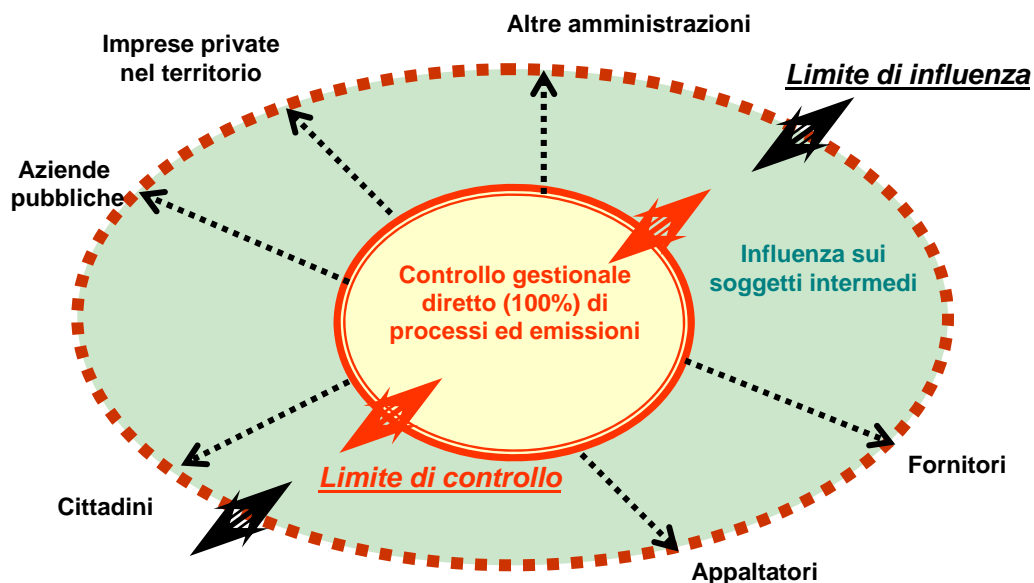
Altre amministrazioni

Imprese private nel territorio

Limite di influenza

Aziende pubbliche

Influenza sui soggetti intermedi

Controllo gestionale diretto (100%) di processi ed emissioni

Fornitori

Limite di controllo

Cittadini

Appaltatori